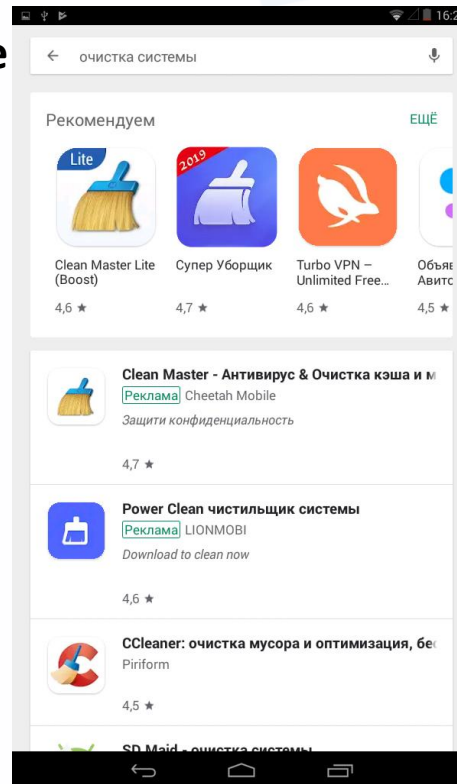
16:2

е

очистка системы

Рекомендуем

ЕЩЁ

Lite

2019

Clean Master Lite (Boost)
4,6 ★

Супер Уборщик
4,7 ★

Turbo VPN – Unlimited Free...
4,6 ★

Объяв Авитс
4,5 ★

Clean Master - Антивирус & Очистка кэша и м
Реклама Cheetah Mobile
Защити конфиденциальность
4,7 ★

Power Clean чистильщик системы
Реклама LIONMOBI
Download to clean now
4,6 ★

CCleaner: очистка мусора и оптимизация, бе
Piriform
4,5 ★

SD Maid - очистка системы